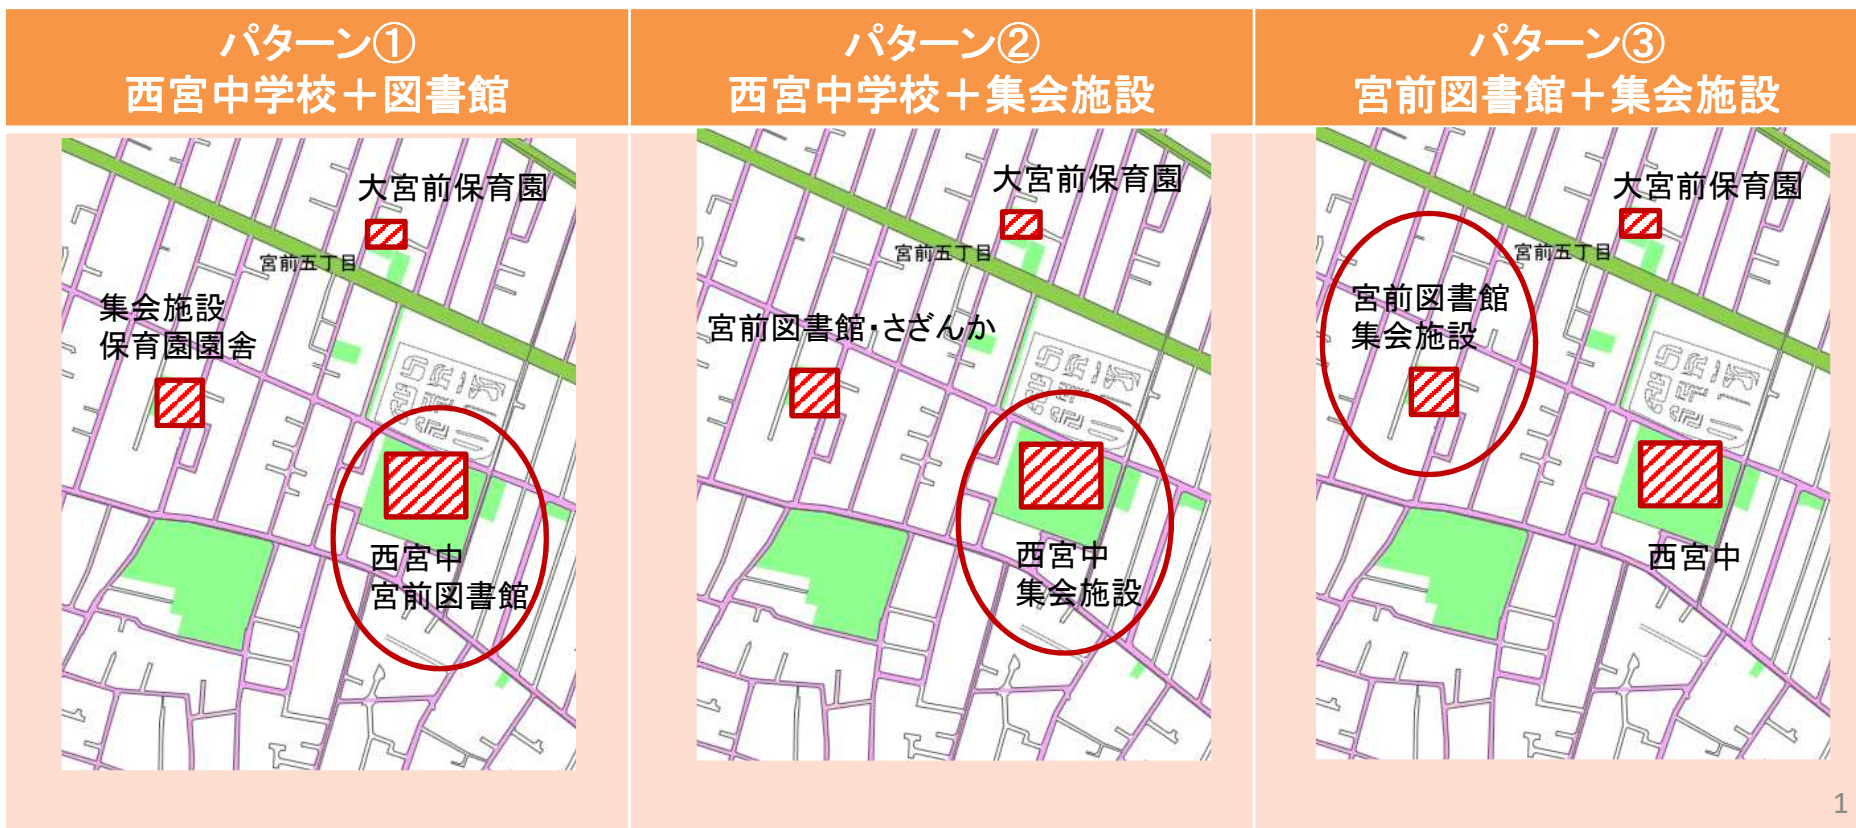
パターン①
西宮中学校＋図書館

大宮前保育園
宮前五丁目
集会施設
保育園園舎
西宮中
宮前図書館

パターン②
西宮中学校＋集会施設

大宮前保育園
宮前五丁目
宮前図書館・さざんか
西宮中
集会施設

パターン③
宮前図書館＋集会施設

大宮前保育園
宮前五丁目
宮前図書館
集会施設
西宮中

1